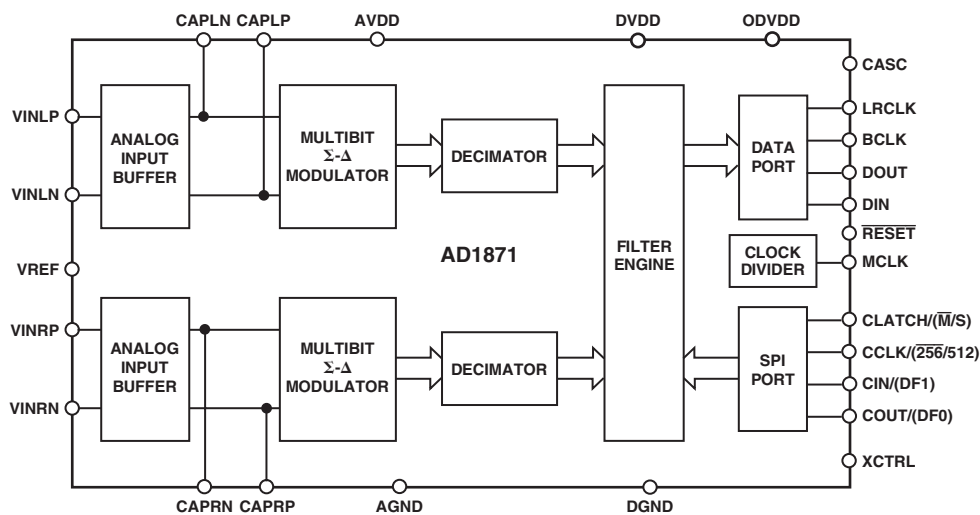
CAPLN CAPLP AVDD DVDD ODVDD

CASC

VINLP

ANALOG INPUT BUFFER

MULTIBIT Σ-Δ MODULATOR

DECIMATOR

FILTER ENGINE

DATA PORT

LRCLK

BCLK

DOUT

DIN

VINLN

$\overline{\text{RESET}}$

AD1871

CLOCK DIVIDER

MCLK

VREF

VINRP

ANALOG INPUT BUFFER

MULTIBIT Σ-Δ MODULATOR

DECIMATOR

SPI PORT

CLATCH/($\overline{\text{M}}$/S)

CCLK/($\overline{256}$/512)

CIN/(DF1)

VINRN

COUT/(DF0)

XCTRL

CAPRN CAPRP AGND DGND